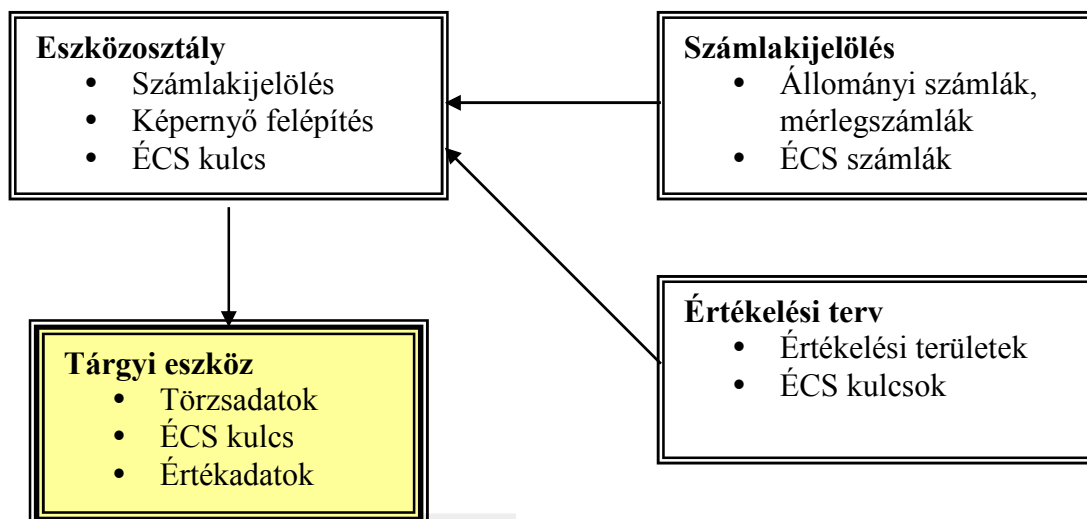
**Eszközosztály**
- Számlakijelölés
- Képernyő felépítés
- ÉCS kulcs

**Számlakijelölés**
- Állományi számlák, mérlegszámlák
- ÉCS számlák

**Értékelési terv**
- Értékelési területek
- ÉCS kulcsok

**Tárgyi eszköz**
- Törzsadatok
- ÉCS kulcs
- Értékadatok